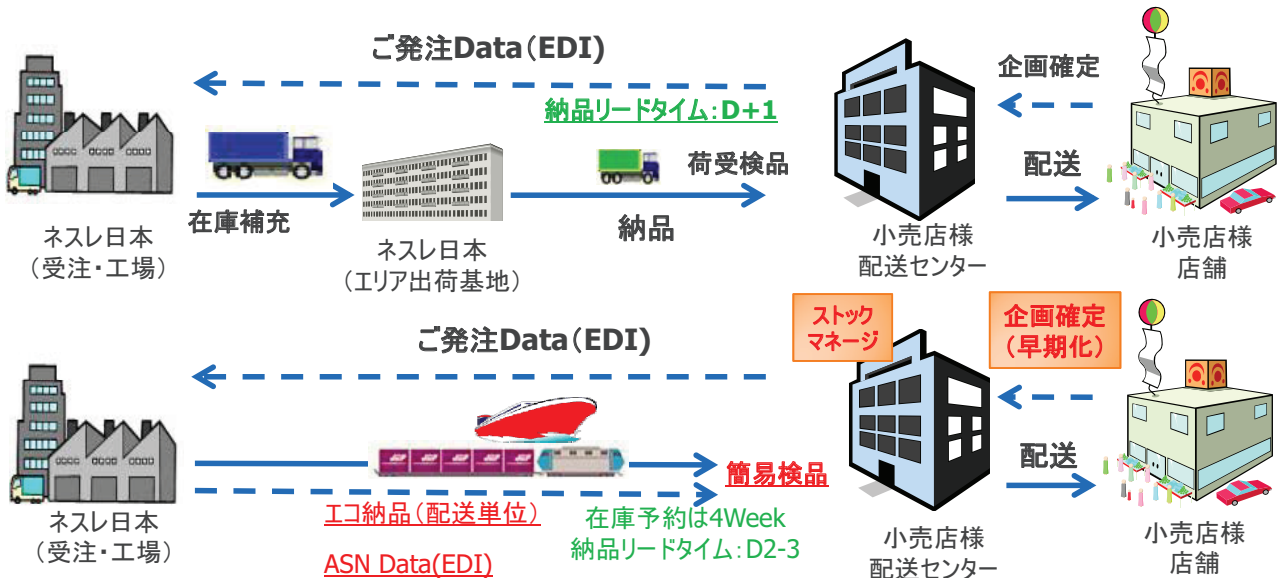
ご発注Data(EDI)

企画確定

納品リードタイム:D+1

荷受検品

配送

在庫補充

納品

ネスレ日本
(受注・工場)

ネスレ日本
(エリア出荷基地)

小売店様
配送センター

小売店様
店舗

ストック
マネージ

企画確定
(早期化)

ご発注Data(EDI)

簡易検品

配送

ネスレ日本
(受注・工場)

エコ納品(配送単位)

在庫予約は4Week
納品リードタイム:D2-3

ASN Data(EDI)

小売店様
配送センター

小売店様
店舗